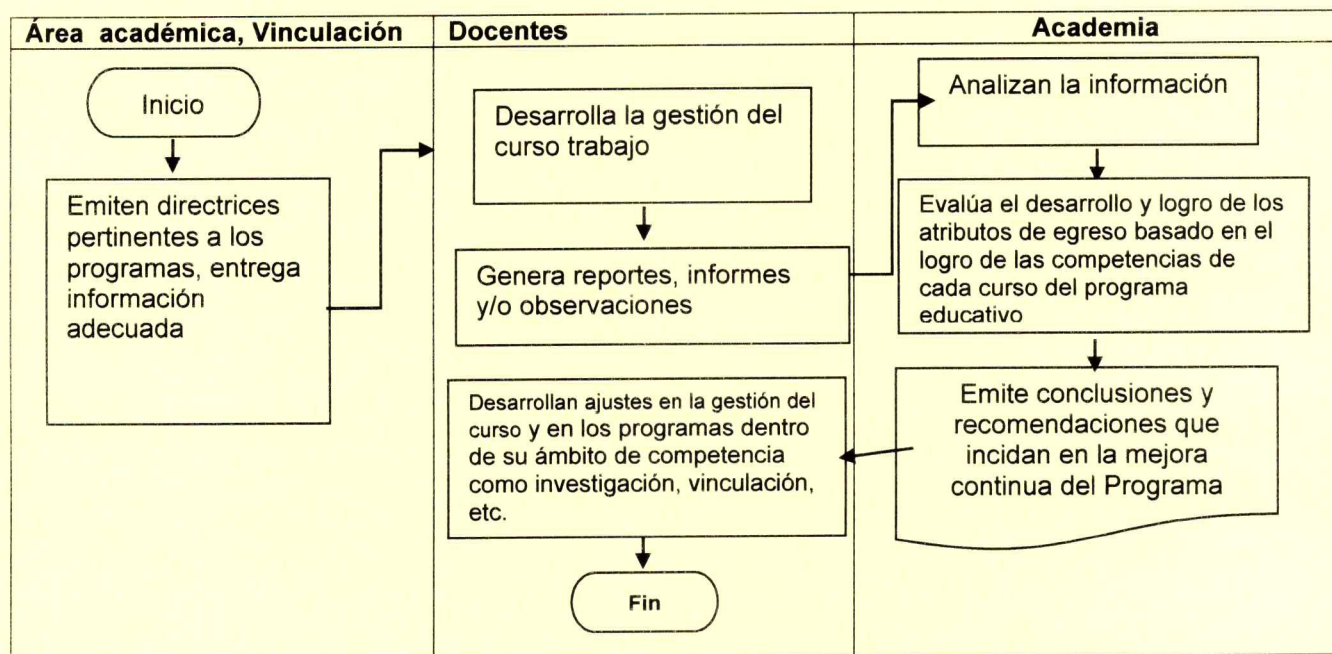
Área académica, Vinculación

Docentes

Academia

Inicio

Emiten directrices pertinentes a los programas, entrega información adecuada

Desarrolla la gestión del curso trabajo

Genera reportes, informes y/o observaciones

Analizan la información

Evalúa el desarrollo y logro de los atributos de egreso basado en el logro de las competencias de cada curso del programa educativo

Emite conclusiones y recomendaciones que incidan en la mejora continua del Programa

Desarrollan ajustes en la gestión del curso y en los programas dentro de su ámbito de competencia como investigación, vinculación, etc.

Fin